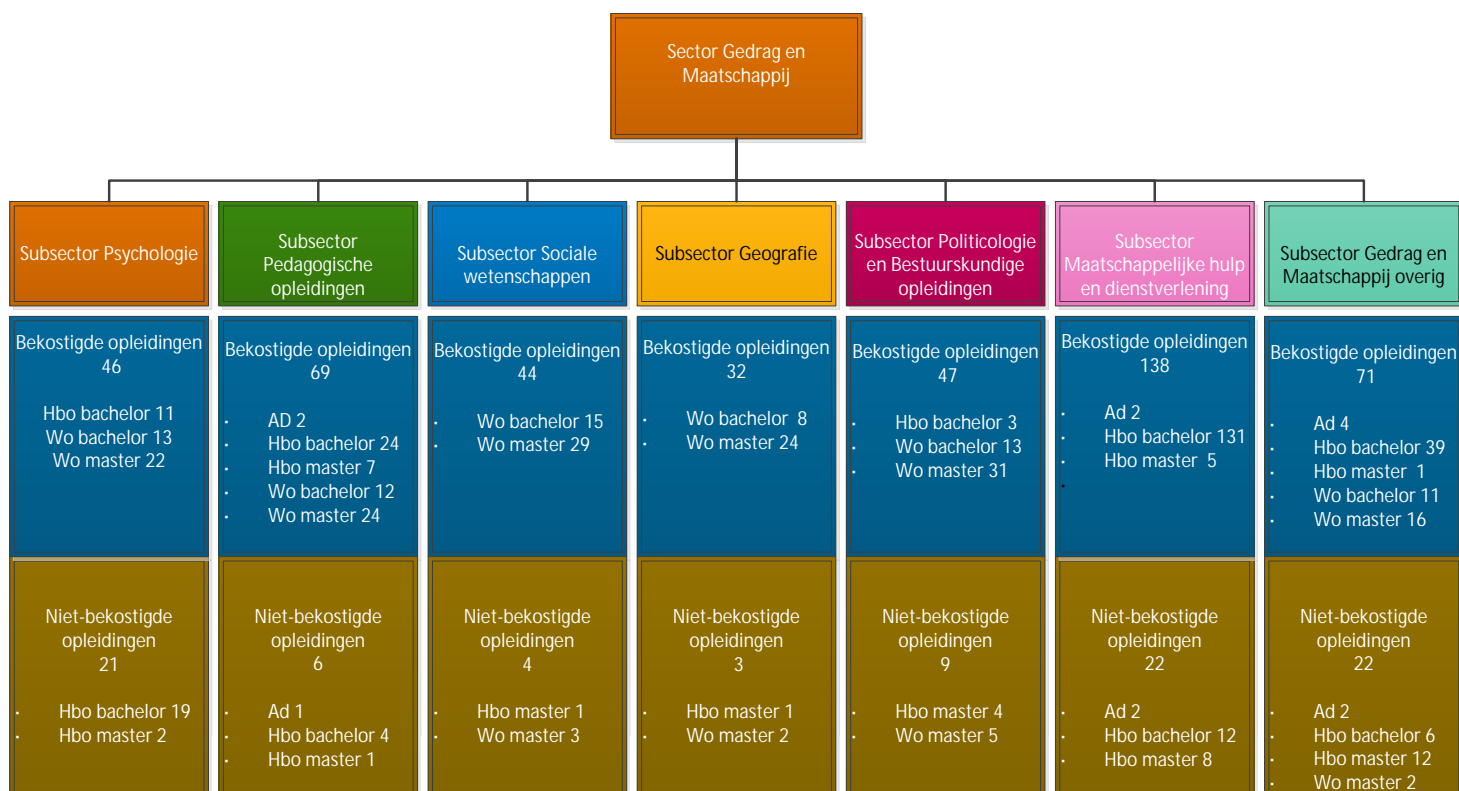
Sector Gedrag en Maatschappij

Subsector Psychologie

Bekostigde opleidingen
46

Hbo bachelor 11
Wo bachelor 13
Wo master 22

Niet-bekostigde opleidingen
21

- Hbo bachelor 19
- Hbo master 2

Subsector Pedagogische opleidingen

Bekostigde opleidingen
69

- AD 2
- Hbo bachelor 24
- Hbo master 7
- Wo bachelor 12
- Wo master 24

Niet-bekostigde opleidingen
6

- Ad 1
- Hbo bachelor 4
- Hbo master 1

Subsector Sociale wetenschappen

Bekostigde opleidingen
44

- Wo bachelor 15
- Wo master 29

Niet-bekostigde opleidingen
4

- Hbo master 1
- Wo master 3

Subsector Geografie

Bekostigde opleidingen
32

- Wo bachelor 8
- Wo master 24

Niet-bekostigde opleidingen
3

- Hbo master 1
- Wo master 2

Subsector Politicologie en Bestuurskundige opleidingen

Bekostigde opleidingen
47

- Hbo bachelor 3
- Wo bachelor 13
- Wo master 31

Niet-bekostigde opleidingen
9

- Hbo master 4
- Wo master 5

Subsector Maatschappelijke hulp en dienstverlening

Bekostigde opleidingen
138

- Ad 2
- Hbo bachelor 131
- Hbo master 5
-

Niet-bekostigde opleidingen
22

- Ad 2
- Hbo bachelor 12
- Hbo master 8

Subsector Gedrag en Maatschappij overig

Bekostigde opleidingen
71

- Ad 4
- Hbo bachelor 39
- Hbo master 1
- Wo bachelor 11
- Wo master 16

Niet-bekostigde opleidingen
22

- Ad 2
- Hbo bachelor 6
- Hbo master 12
- Wo master 2